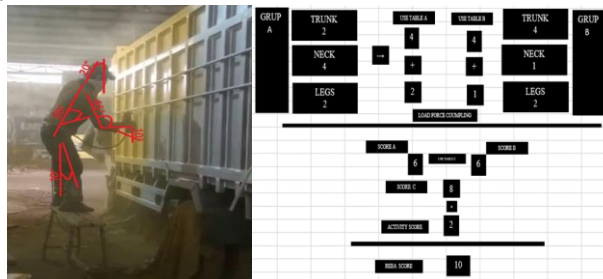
GRUP
A

TRUNK
2

NECK
4

LEGS
2

→

USE TABLE A

4

+

2

USE TABLE B

4

+

1

TRUNK
4

NECK
1

LEGS
2

GRUP
B

LOAD FORCE COUMPLING

SCORE A

6

USE TABLE C

6

SCORE B

SCORE C

8

+

ACTIVITY SCORE

2

REBA SCORE

10